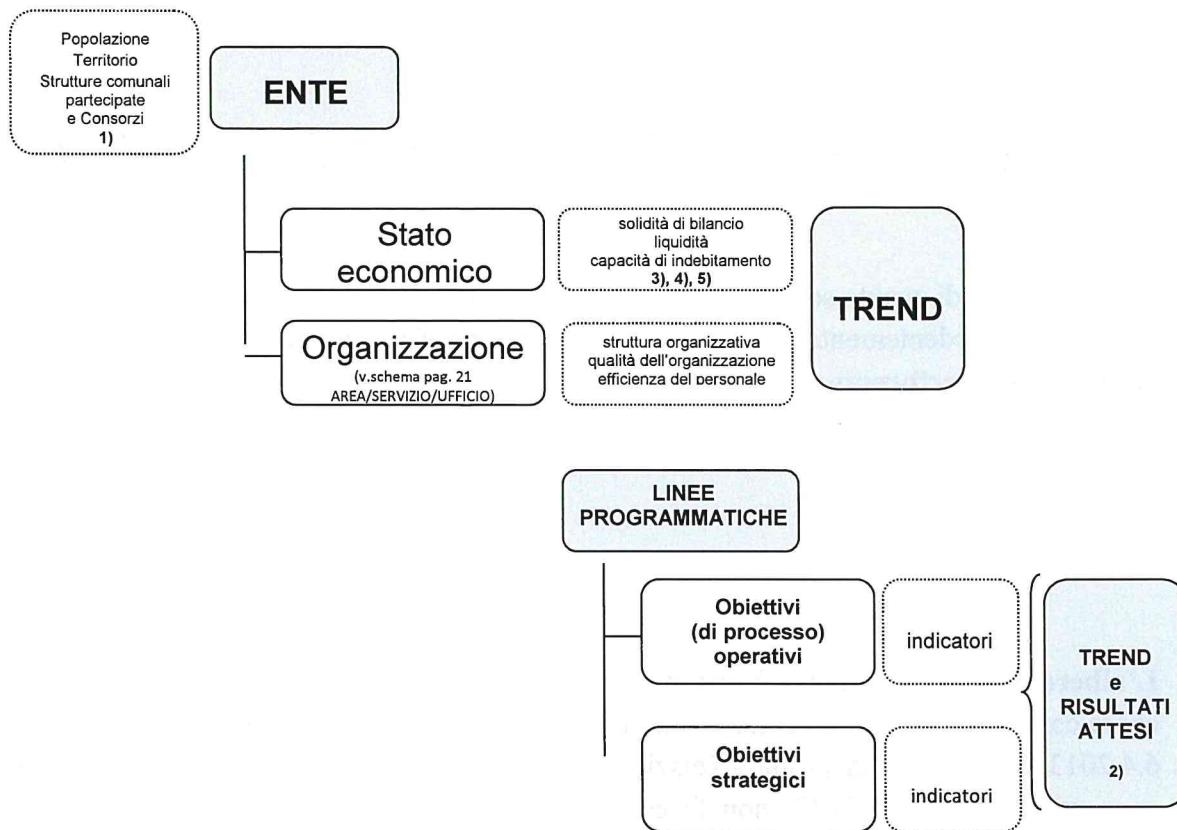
Popolazione
Territorio
Strutture comunali
partecipate
e Consorzi
1)

ENTE

Stato economico

solidità di bilancio
liquidità
capacità di indebitamento
3), 4), 5)

TREND

Organizzazione
(v.schema pag. 21 AREA/SERVIZIO/UFFICIO)

struttura organizzativa
qualità dell'organizzazione
efficienza del personale

LINEE PROGRAMMATICHE

Obiettivi (di processo) operativi

indicatori

TREND e RISULTATI ATTESI
2)

Obiettivi strategici

indicatori